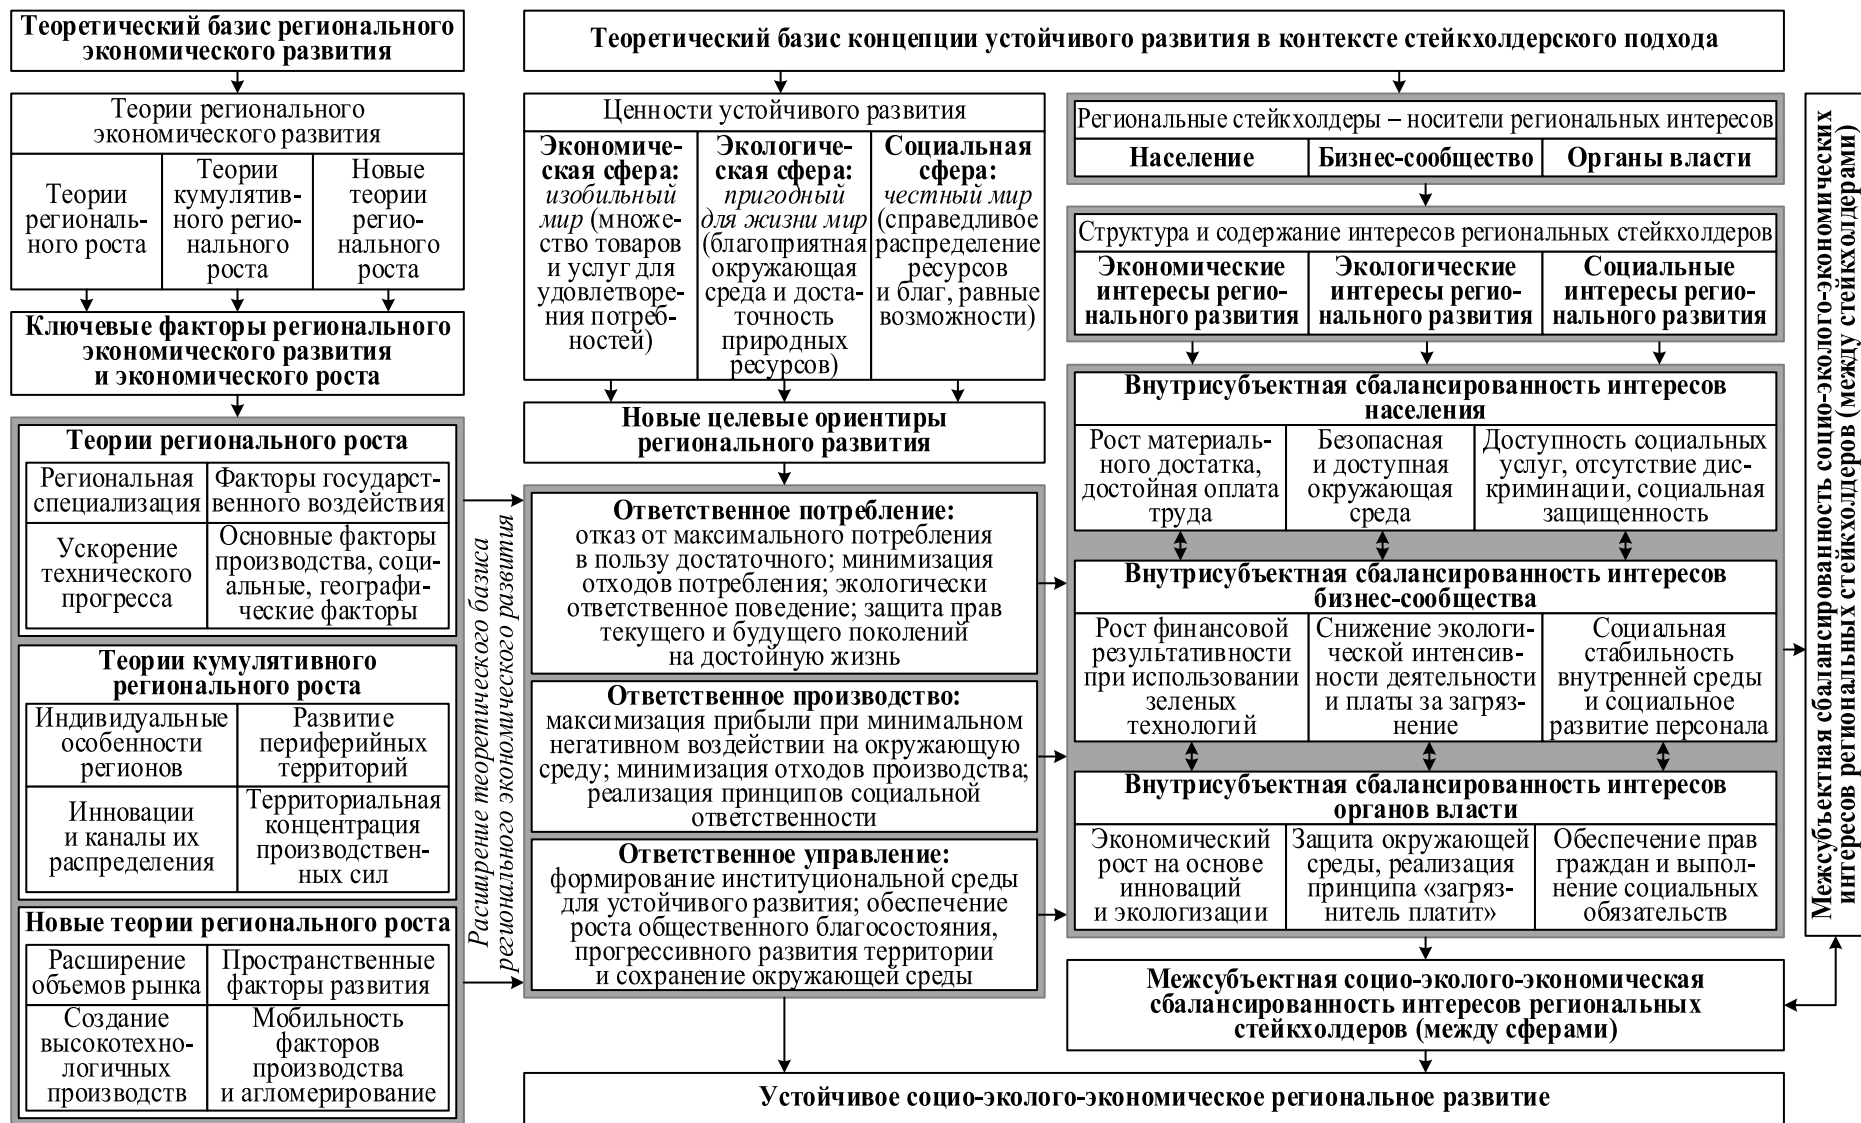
Теоретический базис регионального экономического развития

Теории регионального экономического развития

| Теории регионального роста | Теории кумулятивного регионального роста | Новые теории регионального роста |
|---|---|---|

Ключевые факторы регионального экономического развития и экономического роста

Теории регионального роста

| Региональная специализация | Факторы государственного воздействия |
|---|---|
| Ускорение технического прогресса | Основные факторы производства, социальные, географические факторы |

Теории кумулятивного регионального роста

| Индивидуальные особенности регионов | Развитие периферийных территорий |
|---|---|
| Инновации и каналы их распределения | Территориальная концентрация производственных сил |

Новые теории регионального роста

| Расширение объемов рынка | Пространственные факторы развития |
|---|---|
| Создание высокотехнологичных производств | Мобильность факторов производства и агломерирование |

Расширение теоретического базиса регионального экономического развития

Теоретический базис концепции устойчивого развития в контексте стейкхолдерского подхода

Ценности устойчивого развития

| Экономическая сфера: изобильный мир (множество товаров и услуг для удовлетворения потребностей) | Экологическая сфера: пригодный для жизни мир (благоприятная окружающая среда и достаточность природных ресурсов) | Социальная сфера: честный мир (справедливое распределение ресурсов и благ, равные возможности) |
|---|---|---|

Новые целевые ориентиры регионального развития

Ответственное потребление: отказ от максимального потребления в пользу достаточного; минимизация отходов потребления; экологически ответственное поведение; защита прав текущего и будущего поколений на достойную жизнь

Ответственное производство: максимизация прибыли при минимальном негативном воздействии на окружающую среду; минимизация отходов производства; реализация принципов социальной ответственности

Ответственное управление: формирование институциональной среды для устойчивого развития; обеспечение роста общественного благосостояния, прогрессивного развития территории и сохранение окружающей среды

Региональные стейкхолдеры – носители региональных интересов

| Население | Бизнес-сообщество | Органы власти |
|---|---|---|

Структура и содержание интересов региональных стейкхолдеров

| Экономические интересы регионального развития | Экологические интересы регионального развития | Социальные интересы регионального развития |
|---|---|---|

Внутрисубъектная сбалансированность интересов населения

| Рост материального достатка, достойная оплата труда | Безопасная и доступная окружающая среда | Доступность социальных услуг, отсутствие дискриминации, социальная защищенность |
|---|---|---|

Внутрисубъектная сбалансированность интересов бизнес-сообщества

| Рост финансовой результативности при использовании зеленых технологий | Снижение экологической интенсивности деятельности и платы за загрязнение | Социальная стабильность внутренней среды и социальное развитие персонала |
|---|---|---|

Внутрисубъектная сбалансированность интересов органов власти

| Экономический рост на основе инноваций и экологизации | Защита окружающей среды, реализация принципа «загрязнитель платит» | Обеспечение прав граждан и выполнение социальных обязательств |
|---|---|---|

Межсубъектная социо-эколого-экономическая сбалансированность интересов региональных стейкхолдеров (между сферами)

Межсубъектная сбалансированность социо-эколого-экономических интересов региональных стейкхолдеров (между стейкхолдерами)

Устойчивое социо-эколого-экономическое региональное развитие